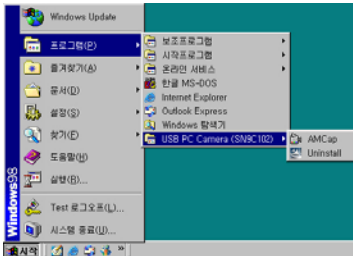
Windows Update
프로그램(P)
즐겨찾기(A)
문서(D)
설정(S)
찾기(F)
도움말(H)
실행(R)...
Test 로그오프(L)...
시스템 종료(U)...
Windows98
시작
보조프로그램
시작프로그램
온라인 서비스
한글 MS-DOS
Internet Explorer
Outlook Express
Windows 탐색기
USB PC Camera (SN9C102)
AMCap
Uninstall